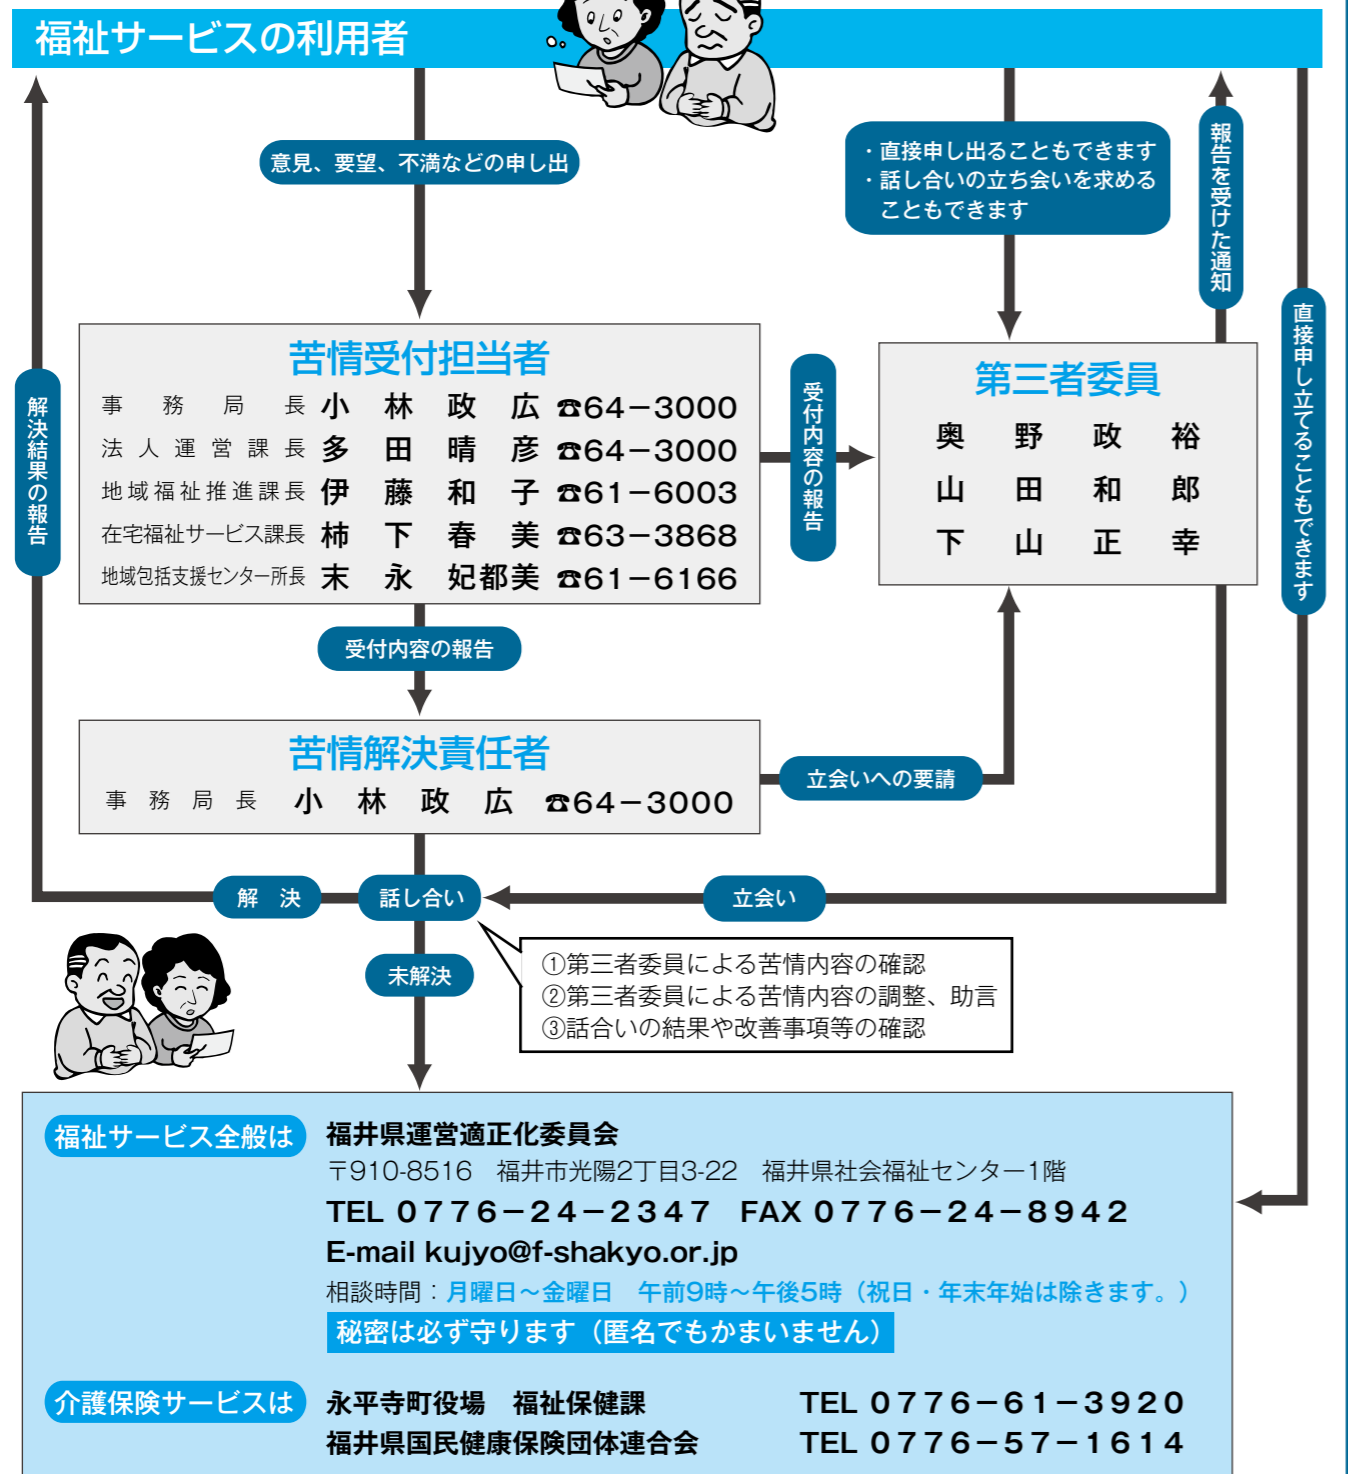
福祉サービスの利用者

意見、要望、不満などの申し出

・直接申し出ることもできます
・話し合いの立ち会いを求めることもできます

報告を受けた通知

直接申し立てることもできます

解決結果の報告

苦情受付担当者

| 事務局長 | 小　林　政　広 | ☎64−3000 |
|---|---|---|
| 法人運営課長 | 多　田　晴　彦 | ☎64−3000 |
| 地域福祉推進課長 | 伊　藤　和　子 | ☎61−6003 |
| 在宅福祉サービス課長 | 柿　下　春　美 | ☎63−3868 |
| 地域包括支援センター所長 | 末　永　妃都美 | ☎61−6166 |

受付内容の報告

第三者委員
奥　野　政　裕
山　田　和　郎
下　山　正　幸

受付内容の報告

苦情解決責任者
事務局長　小　林　政　広　☎64−3000

立会いへの要請

解　決　話し合い　立会い

未解決

①第三者委員による苦情内容の確認
②第三者委員による苦情内容の調整、助言
③話合いの結果や改善事項等の確認

福祉サービス全般は　福井県運営適正化委員会
〒910-8516　福井市光陽2丁目3-22　福井県社会福祉センター1階
TEL 0776−24−2347　FAX 0776−24−8942
E-mail kujyo@f-shakyo.or.jp
相談時間：月曜日〜金曜日　午前9時〜午後5時（祝日・年末年始は除きます。）
秘密は必ず守ります（匿名でもかまいません）

介護保険サービスは　永平寺町役場　福祉保健課　TEL 0776−61−3920
福井県国民健康保険団体連合会　TEL 0776−57−1614